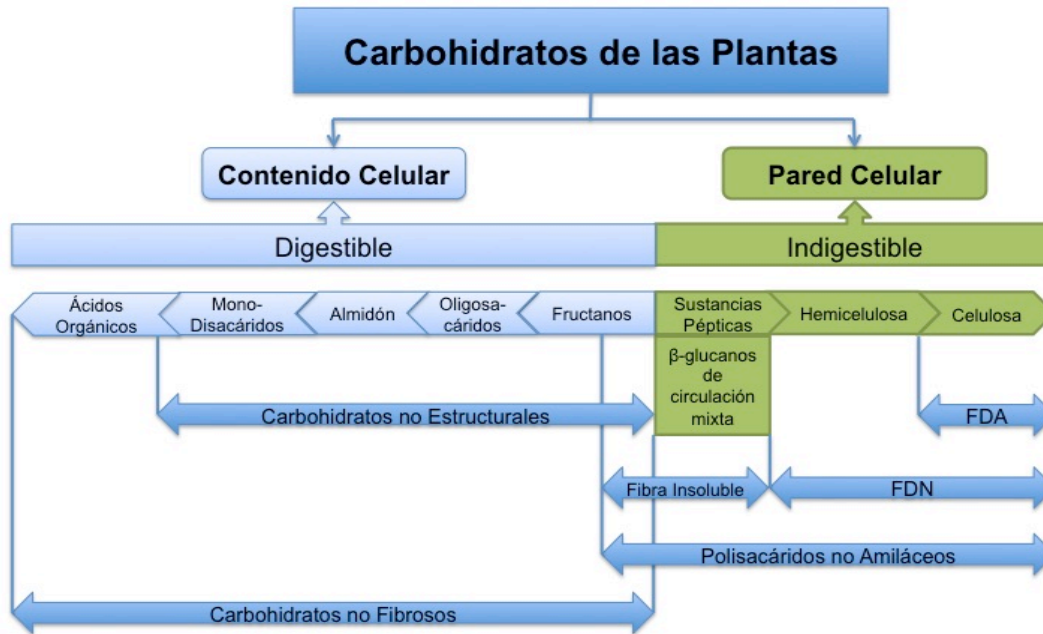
Carbohidratos de las Plantas

Contenido Celular

Pared Celular

Digestible

Indigestible

Ácidos Orgánicos

Mono-Disacáridos

Almidón

Oligosacáridos

Fructanos

Sustancias Pépticas

Hemicelulosa

Celulosa

β-glucanos de circulación mixta

Carbohidratos no Estructurales

FDA

Fibra Insoluble

FDN

Polisacáridos no Amiláceos

Carbohidratos no Fibrosos